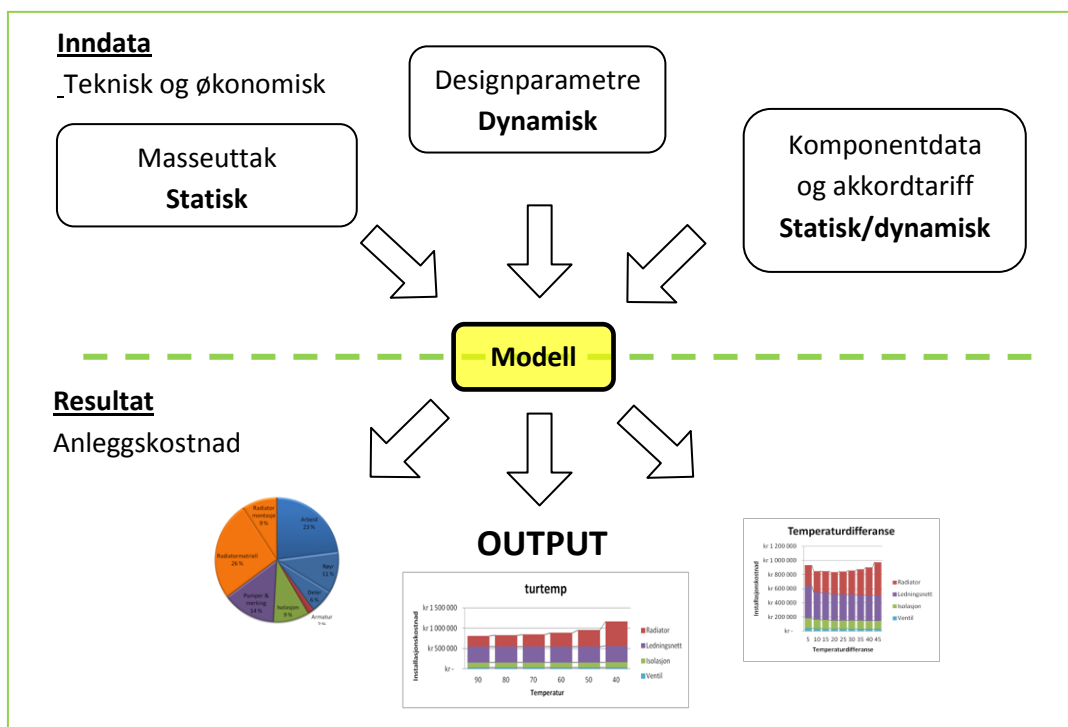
Inndata

Teknisk og økonomisk

Designparametre
Dynamisk

Masseuttak
Statisk

Komponentdata og akkordtariff
Statisk/dynamisk

Modell

Resultat

Anleggskostnad

Radiator montasje 9 %

Arbeid 23 %

Rør 11 %

Deler 6 %

Armatur 2 %

Isolasjon 9 %

Pumper & merking 14 %

Radiatormateriell 26 %

OUTPUT

turtemp

kr 1 500 000
kr 1 000 000
kr 500 000
kr -

Installasjonskostnad

90 80 70 60 50 40

Temperatur

Radiator
Ledningsnett
Isolasjon
Ventil

Temperaturdifferanse

kr 1 200 000
kr 1 000 000
kr 800 000
kr 600 000
kr 400 000
kr 200 000
kr -

Installasjonskostnad

5 10 15 20 25 30 35 40 45

Temperaturdifferanse

Radiator
Ledningsnett
Isolasjon
Ventil